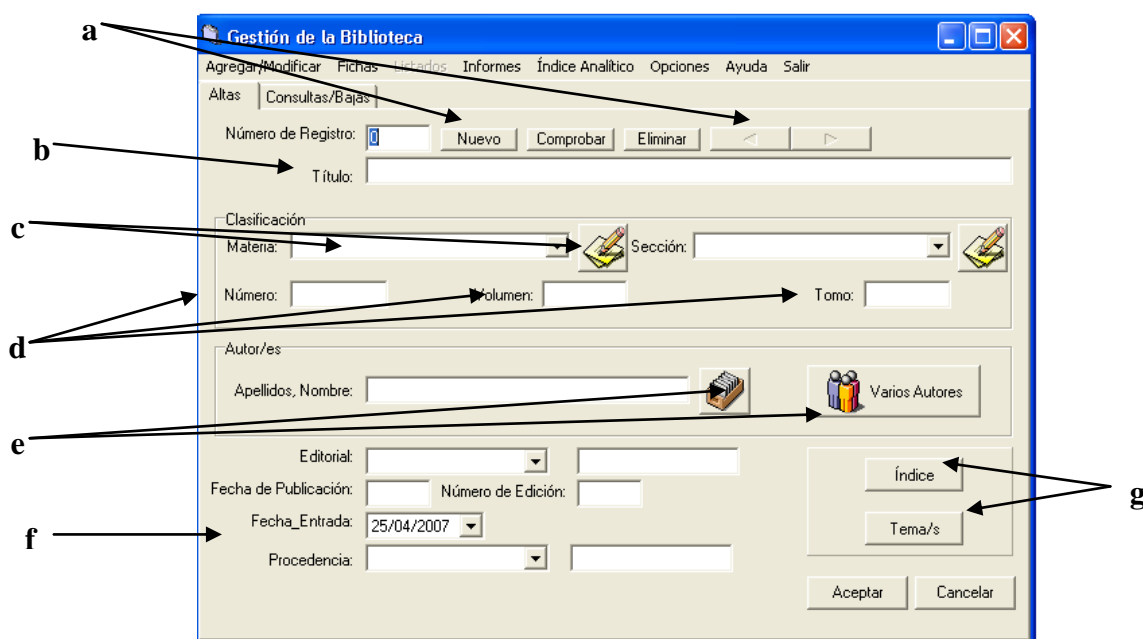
a

Gestión de la Biblioteca

Agregar/Modificar Fichas Listados Informes Índice Analítico Opciones Ayuda Salir

Altas Consultas/Bajas

Número de Registro: 0 Nuevo Comprobar Eliminar ◁ ▷

b

Título:

c

Clasificación

Materia: Sección:

Número: Volumen: Tomo:

d

Autor/es

Apellidos, Nombre: Varios Autores

e

Editorial:

Fecha de Publicación: Número de Edición:

Fecha_Entrada: 25/04/2007

f

Procedencia:

Índice

Tema/s

g

Aceptar Cancelar